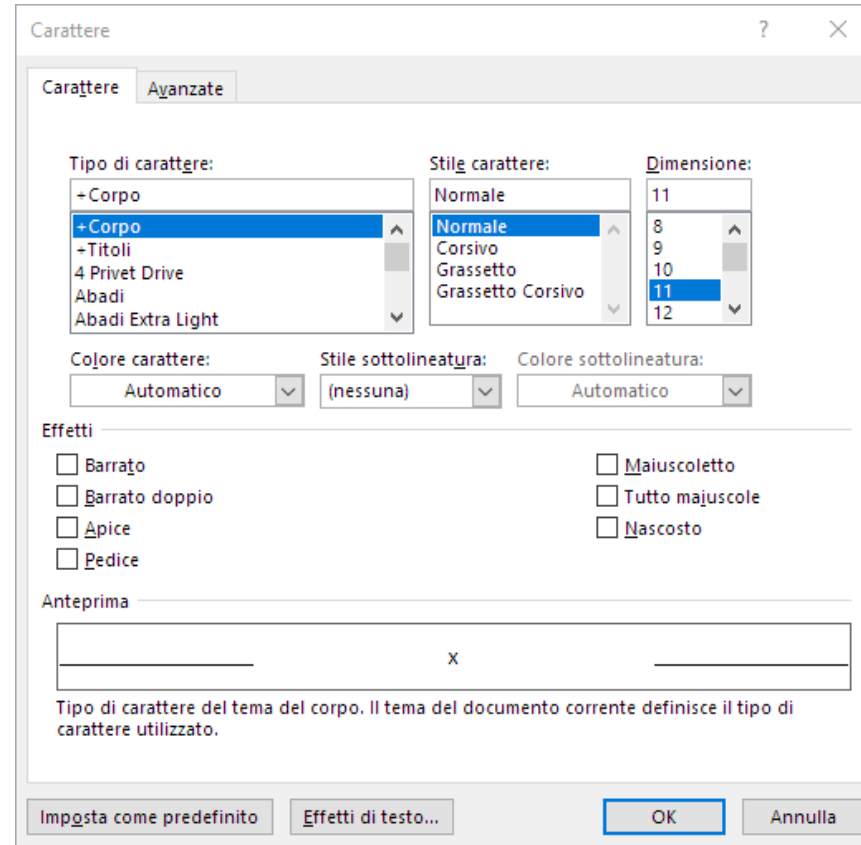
Carattere

?

Carattere
Avanzate

Tipo di carattere:
+Corpo
+Corpo
+Titoli
4 Privet Drive
Abadi
Abadi Extra Light

Stile carattere:
Normale
Normale
Corsivo
Grassetto
Grassetto Corsivo

Dimensione:
11
8
9
10
11
12

Colore carattere:
Automatico

Stile sottolineatura:
(nessuna)

Colore sottolineatura:
Automatico

Effetti
Barrato
Barrato doppio
Apice
Pedice
Maiuscoletto
Tutto maiuscole
Nascosto

Anteprima
x

Tipo di carattere del tema del corpo. Il tema del documento corrente definisce il tipo di carattere utilizzato.

Imposta come predefinito
Effetti di testo...
OK
Annulla